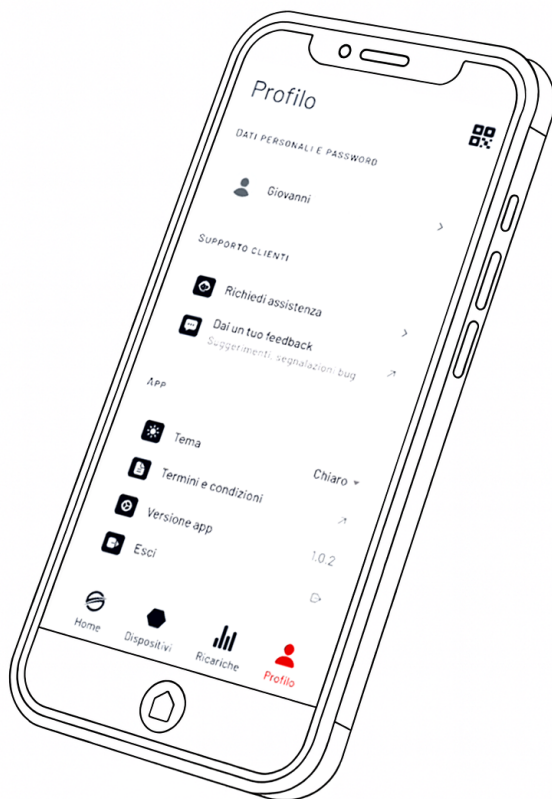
Profilo

DATI PERSONALI E PASSWORD

Giovanni

SUPPORTO CLIENTI

Richiedi assistenza

Dai un tuo feedback
Suggerimenti, segnalazioni, bug

APP

Tema
Chiaro

Termini e condizioni

Versione app
1.0.2

Esci

Home
Dispositivi
Ricariche
Profilo